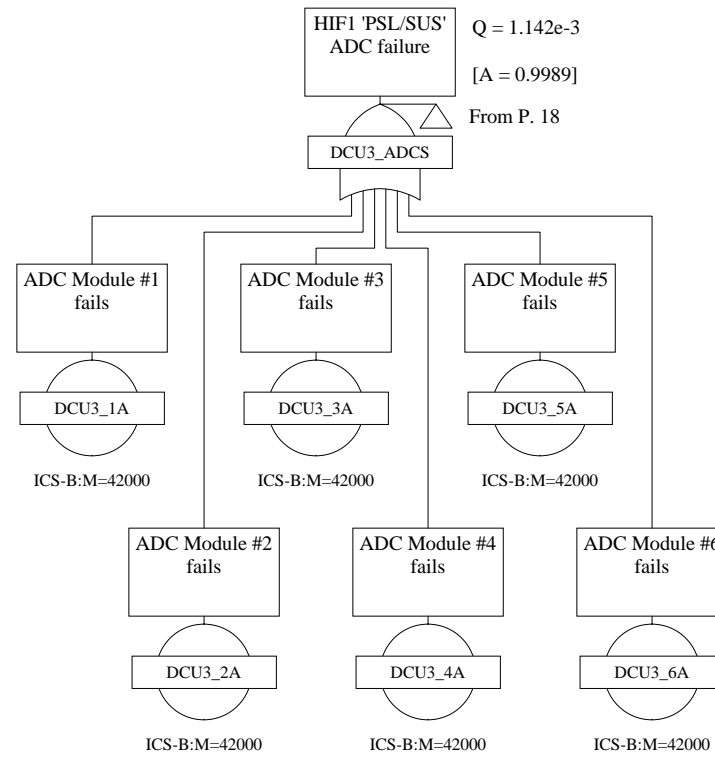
HIF1 'PSL/SUS' ADC failure

Q = 1.142e-3

[A = 0.9989]

From P. 18

DCU3_ADCS

ADC Module #1 fails

DCU3_1A

ICS-B:M=42000

ADC Module #3 fails

DCU3_3A

ICS-B:M=42000

ADC Module #5 fails

DCU3_5A

ICS-B:M=42000

ADC Module #2 fails

DCU3_2A

ICS-B:M=42000

ADC Module #4 fails

DCU3_4A

ICS-B:M=42000

ADC Module #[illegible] fails

DCU3_6A

ICS-B:M=42000